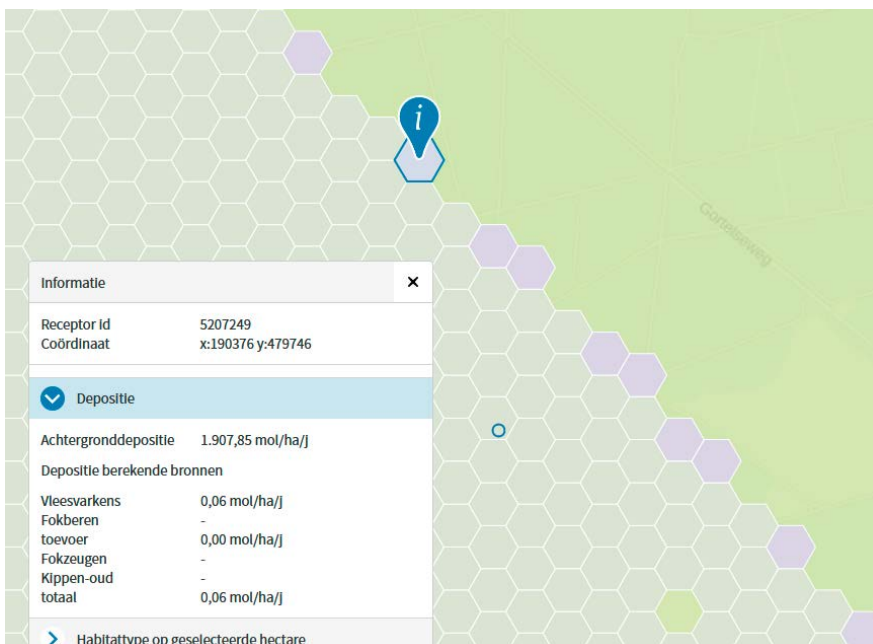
i

Gortelseweg

Informatie

×

| Receptor id | 5207249 |
|---|---|
| Coördinaat | x:190376 y:479746 |

Depositie

Achtergronddepositie 1.907,85 mol/ha/j

Depositie berekende bronnen

| Vleesvarkens | 0,06 mol/ha/j |
|---|---|
| Fokberen | - |
| toevoer | 0,00 mol/ha/j |
| Fokzeugen | - |
| Kippen-oud | - |
| totaal | 0,06 mol/ha/j |

Habitattype op geselecteerde hectare